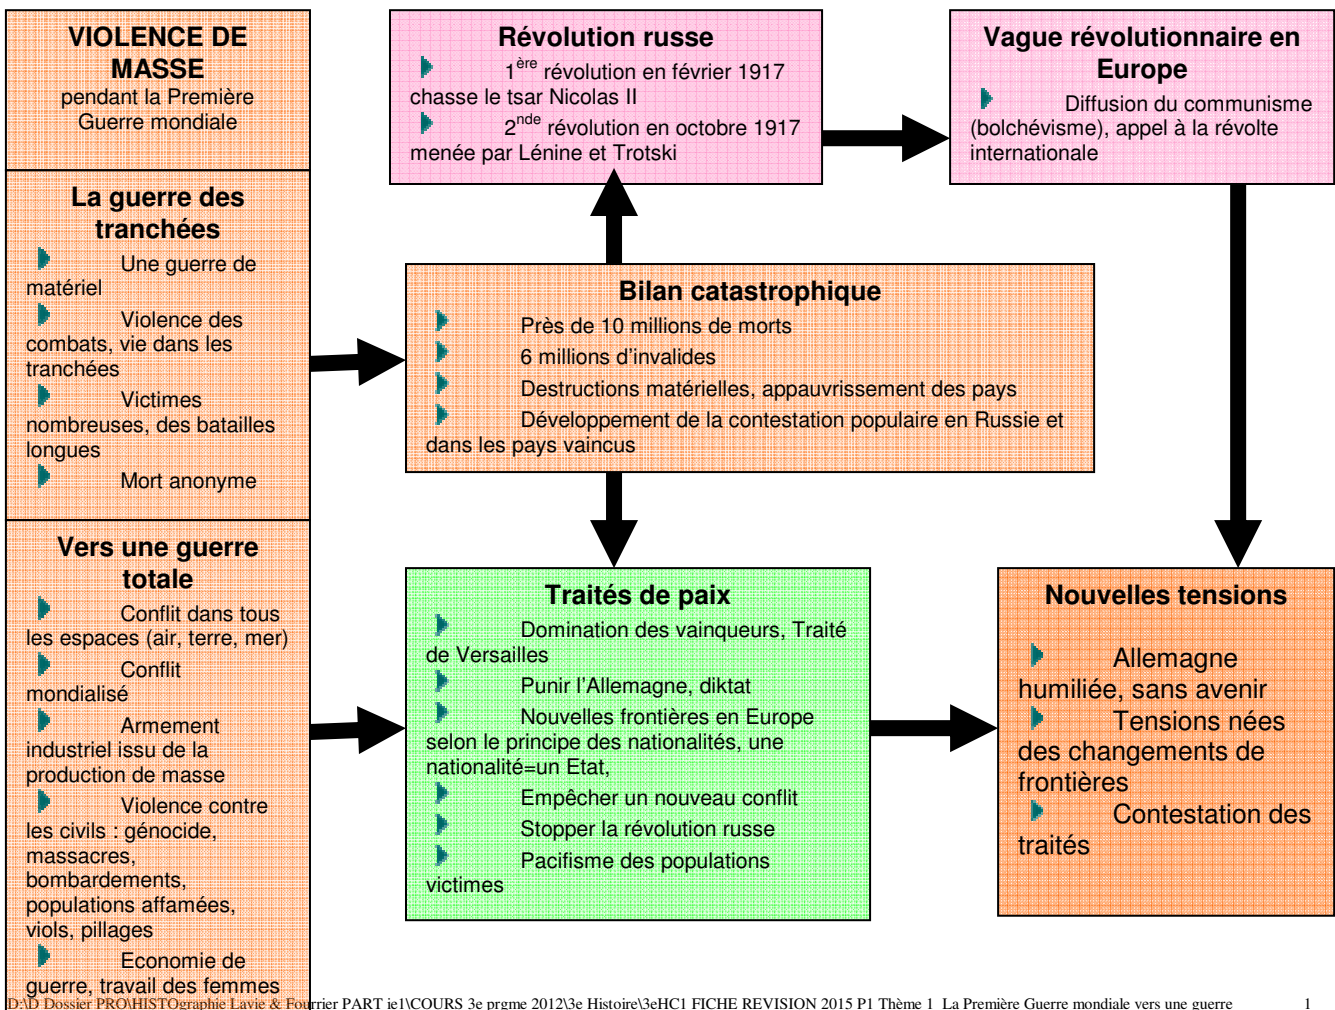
VIOLENCE DE MASSE
pendant la Première Guerre mondiale

La guerre des tranchées
Une guerre de matériel
Violence des combats, vie dans les tranchées
Victimes nombreuses, des batailles longues
Mort anonyme

Vers une guerre totale
Conflit dans tous les espaces (air, terre, mer)
Conflit mondialisé
Armement industriel issu de la production de masse
Violence contre les civils : génocide, massacres, bombardements, populations affamées, viols, pillages
Economie de guerre, travail des femmes

Révolution russe
$1^{ère}$ révolution en février 1917 chasse le tsar Nicolas II
$2^{nde}$ révolution en octobre 1917 menée par Lénine et Trotski

Vague révolutionnaire en Europe
Diffusion du communisme (bolchévisme), appel à la révolte internationale

Bilan catastrophique
Près de 10 millions de morts
6 millions d'invalides
Destructions matérielles, appauvrissement des pays
Développement de la contestation populaire en Russie et dans les pays vaincus

Traités de paix
Domination des vainqueurs, Traité de Versailles
Punir l'Allemagne, diktat
Nouvelles frontières en Europe selon le principe des nationalités, une nationalité=un Etat,
Empêcher un nouveau conflit
Stopper la révolution russe
Pacifisme des populations victimes

Nouvelles tensions
Allemagne humiliée, sans avenir
Tensions nées des changements de frontières
Contestation des traités

D:\D Dossier PRO\HISTOgraphie Lavie & Fourrier PART ie1\COURS 3e prgme 2012\3e Histoire\3eHC1 FICHE REVISION 2015 P1 Thème 1 La Première Guerre mondiale vers une guerre 1